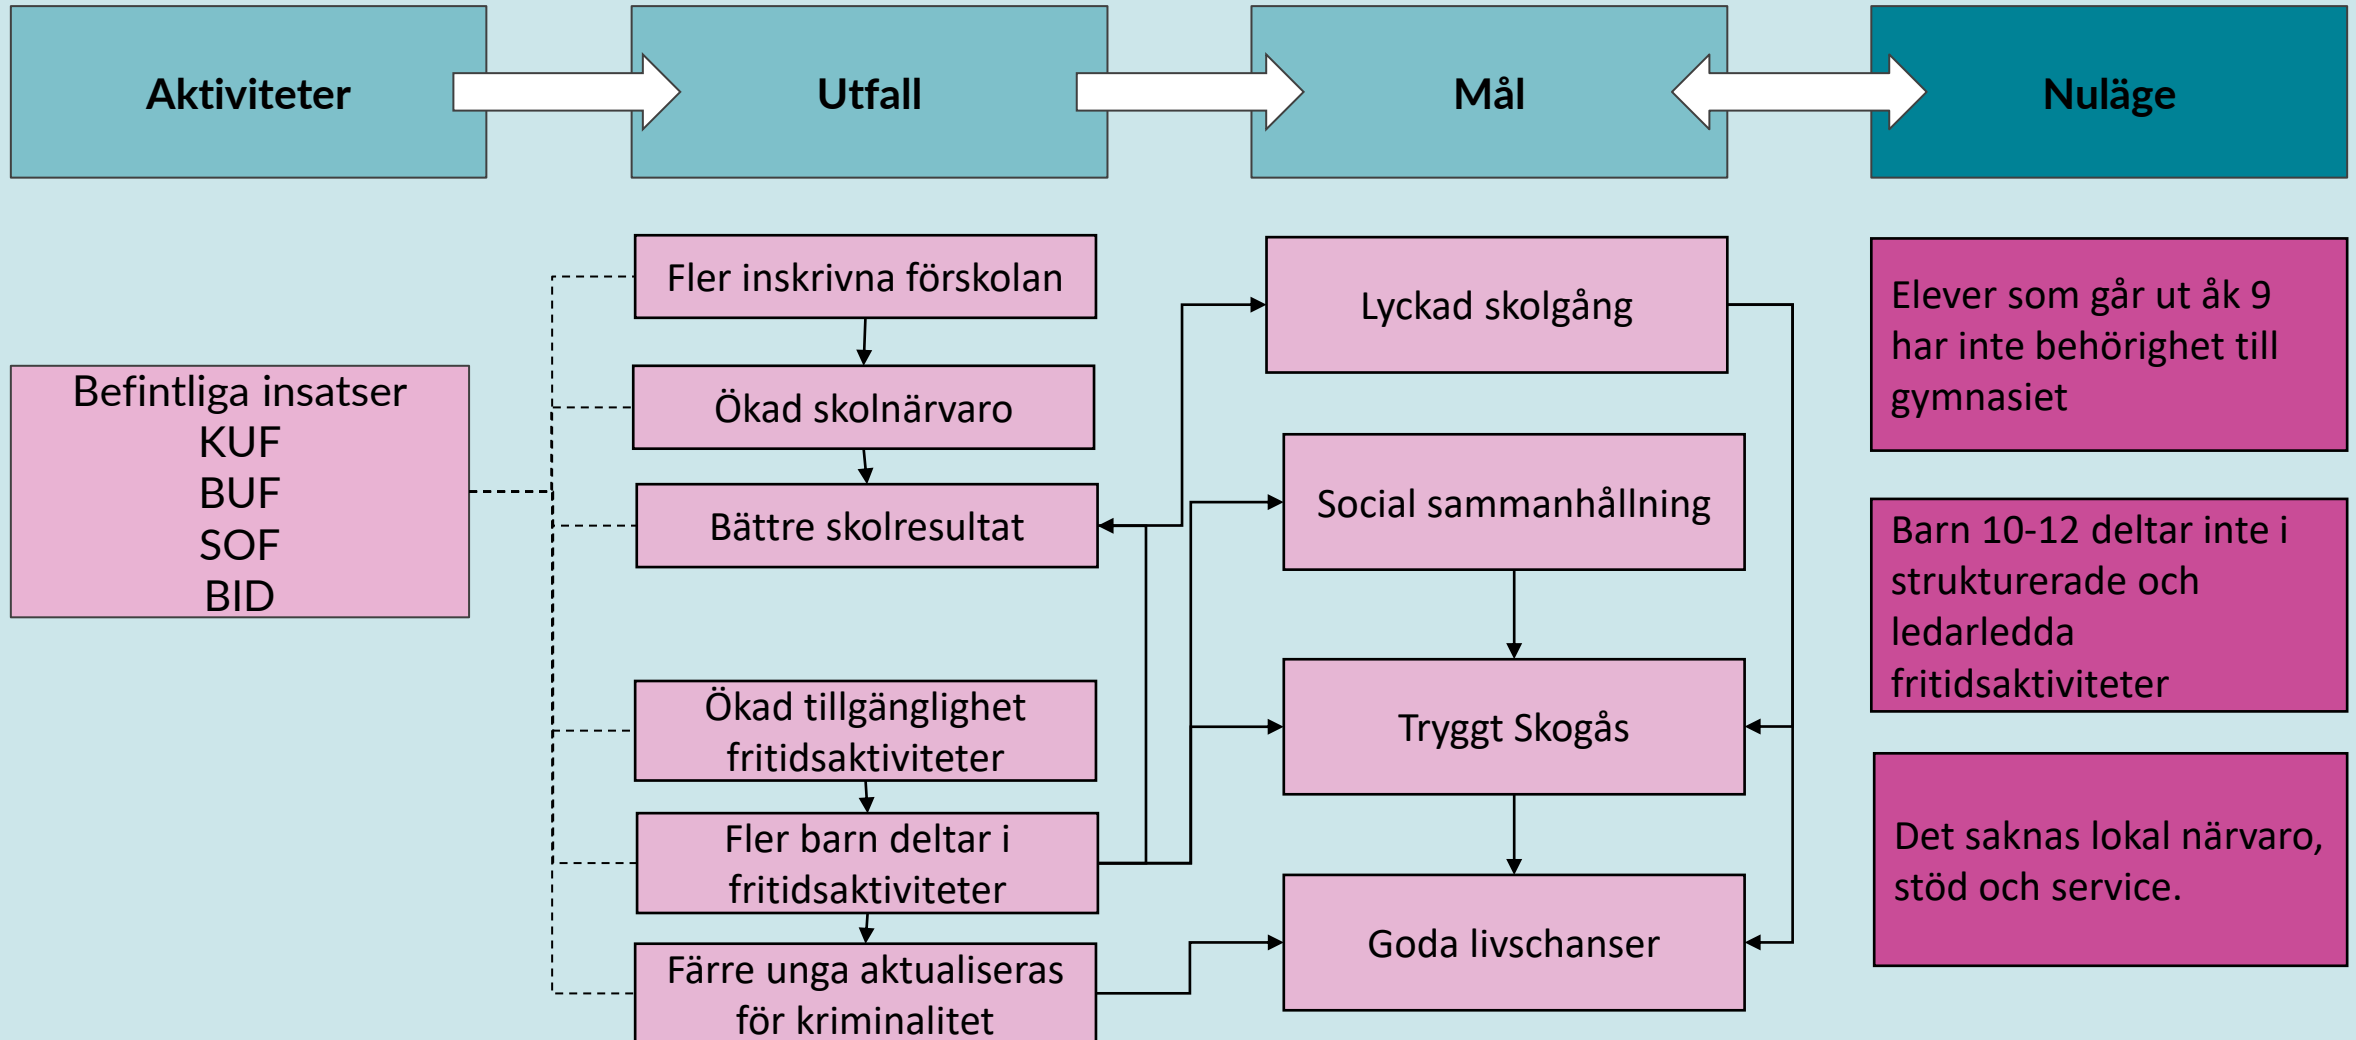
Aktiviteter

Utfall

Mål

Nuläge

Befintliga insatser
KUF
BUF
SOF
BID

Fler inskrivna förskolan

Ökad skolnärvaro

Bättre skolresultat

Ökad tillgänglighet fritidsaktiviteter

Fler barn deltar i fritidsaktiviteter

Färre unga aktualiseras för kriminalitet

Lyckad skolgång

Social sammanhållning

Tryggt Skogås

Goda livschanser

Elever som går ut åk 9 har inte behörighet till gymnasiet

Barn 10-12 deltar inte i strukturerade och ledarledda fritidsaktiviteter

Det saknas lokal närvaro, stöd och service.